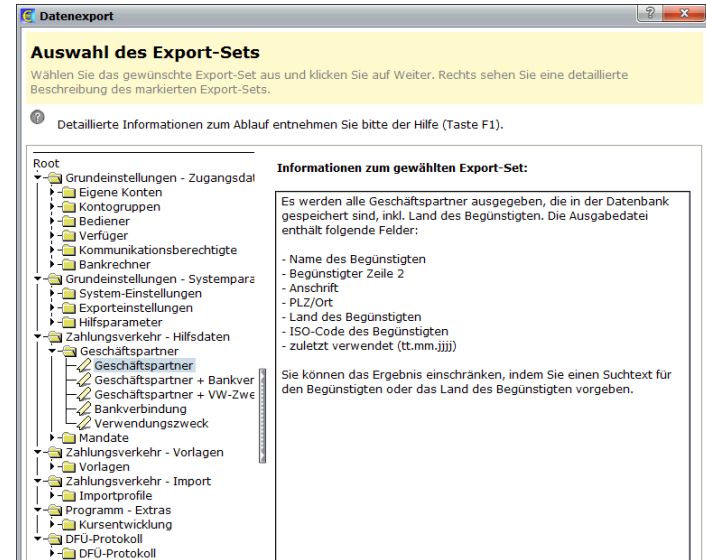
Datenexport

Auswahl des Export-Sets

Wählen Sie das gewünschte Export-Set aus und klicken Sie auf Weiter. Rechts sehen Sie eine detaillierte Beschreibung des markierten Export-Sets.

Detaillierte Informationen zum Ablauf entnehmen Sie bitte der Hilfe (Taste F1).

Root
Grundeinstellungen - Zugangsdat
Eigene Konten
Kontogruppen
Bediener
Verfüger
Kommunikationsberechtigte
Bankrechner
Grundeinstellungen - Systempara
System-Einstellungen
Exporteinstellungen
Hilfsparameter
Zahlungsverkehr - Hilfsdaten
Geschäftspartner
Geschäftspartner
Geschäftspartner + Bankver
Geschäftspartner + VW-Zwe
Bankverbindung
Verwendungszweck
Mandate
Zahlungsverkehr - Vorlagen
Vorlagen
Zahlungsverkehr - Import
Importprofile
Programm - Extras
Kursentwicklung
DFÜ-Protokoll
DFÜ-Protokoll

Informationen zum gewählten Export-Set:

Es werden alle Geschäftspartner ausgegeben, die in der Datenbank gespeichert sind, inkl. Land des Begünstigten. Die Ausgabedatei enthält folgende Felder:

- Name des Begünstigten
- Begünstigter Zeile 2
- Anschrift
- PLZ/Ort
- Land des Begünstigten
- ISO-Code des Begünstigten
- zuletzt verwendet (tt.mm.jjjj)

Sie können das Ergebnis einschränken, indem Sie einen Suchtext für den Begünstigten oder das Land des Begünstigten vorgeben.